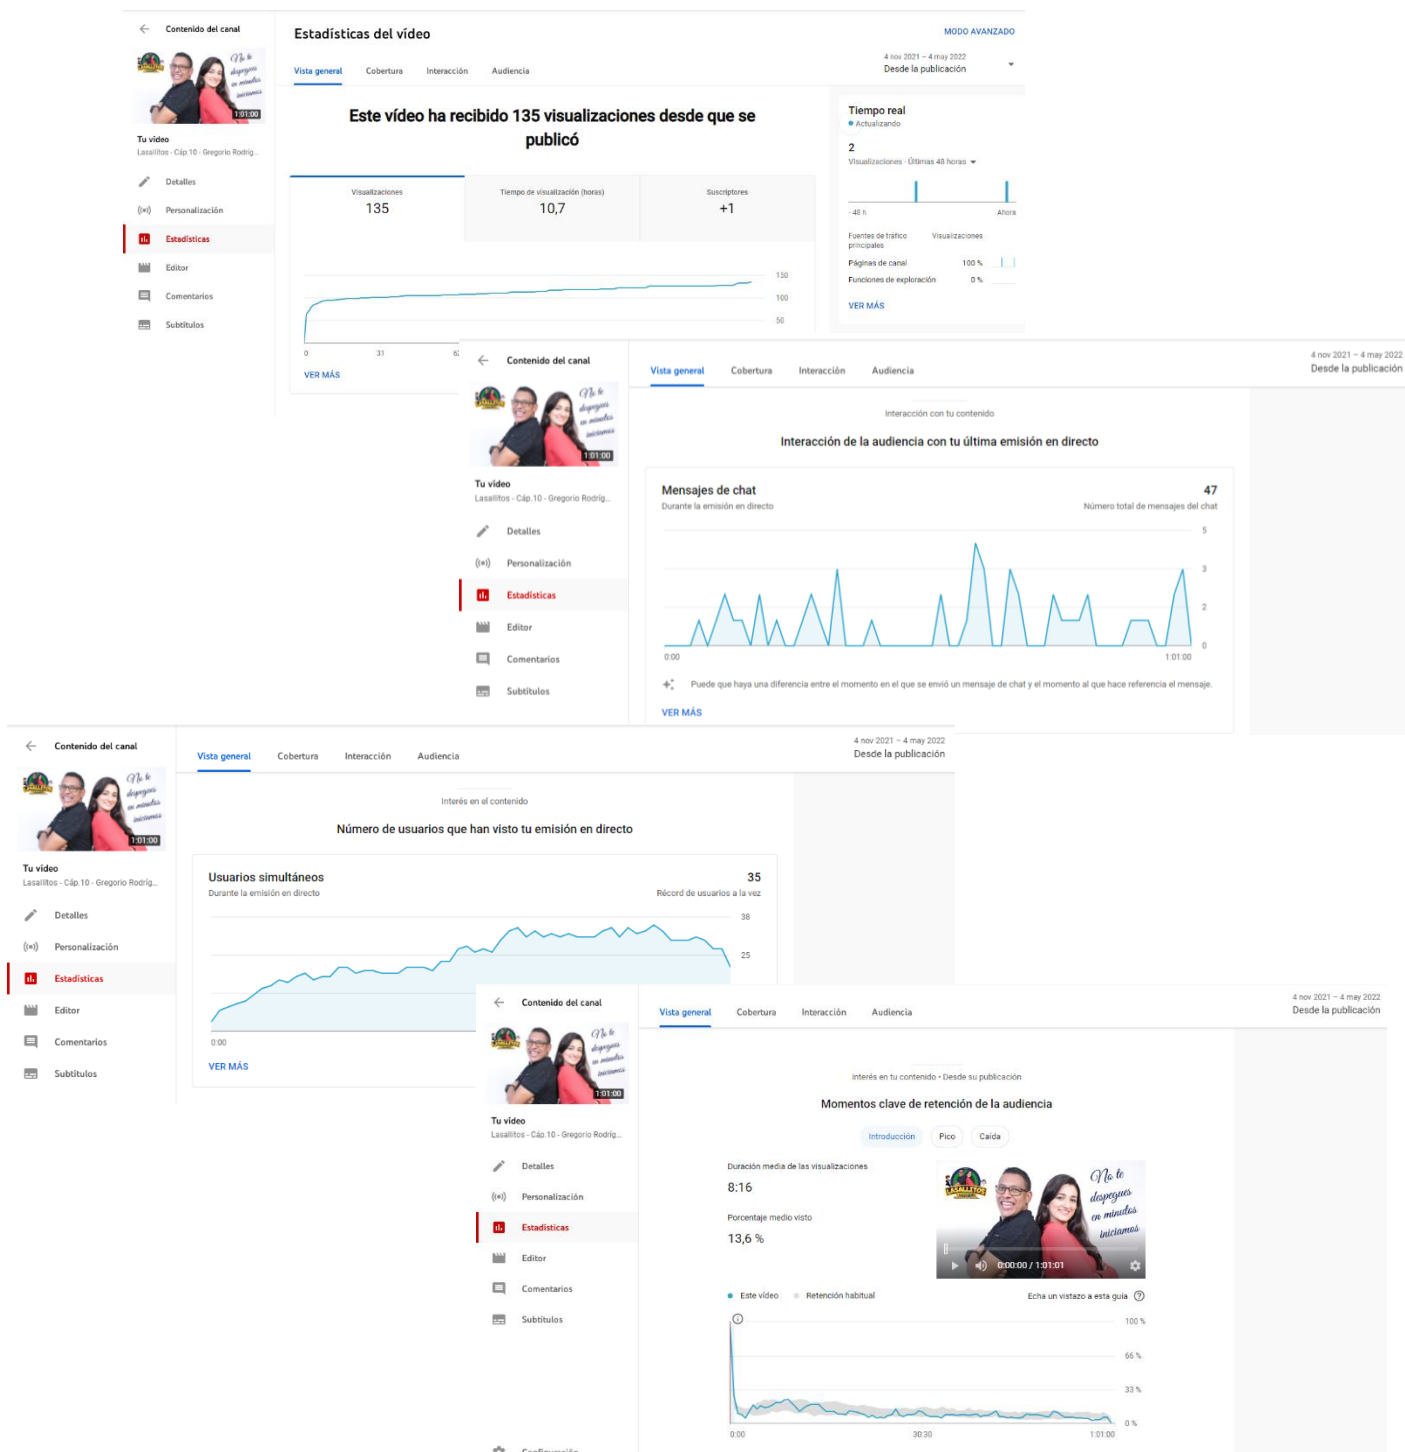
Contenido del canal

No te despegues en minutos iniciamos

1:01:00

Tu vídeo
Lasallitos - Cáp.10 - Gregorio Rodrig...

Detalles
Personalización
Estadísticas
Editor
Comentarios
Subtítulos

Estadísticas del vídeo

MODO AVANZADO

Vista general
Cobertura
Interacción
Audiencia

4 nov 2021 – 4 may 2022
Desde la publicación

Este vídeo ha recibido 135 visualizaciones desde que se publicó

Visualizaciones
135

Tiempo de visualización (horas)
10,7

Suscriptores
+1

150
100
50
0
31

VER MÁS

Tiempo real
Actualizando

2
Visualizaciones · Últimas 48 horas

-48 h
Ahora

Fuentes de tráfico principales
Visualizaciones

Páginas de canal 100 %
Funciones de exploración 0 %

VER MÁS

Contenido del canal

No te despegues en minutos iniciamos

1:01:00

Tu vídeo
Lasallitos - Cáp.10 - Gregorio Rodrig...

Detalles
Personalización
Estadísticas
Editor
Comentarios
Subtítulos

Vista general
Cobertura
Interacción
Audiencia

4 nov 2021 – 4 may 2022
Desde la publicación

Interacción con tu contenido

Interacción de la audiencia con tu última emisión en directo

Mensajes de chat
Durante la emisión en directo

47
Número total de mensajes del chat

5
3
2
0

0:00
1:01:00

Puede que haya una diferencia entre el momento en el que se envió un mensaje de chat y el momento al que hace referencia el mensaje.

VER MÁS

Contenido del canal

No te despegues en minutos iniciamos

1:01:00

Tu vídeo
Lasallitos - Cáp.10 - Gregorio Rodrig...

Detalles
Personalización
Estadísticas
Editor
Comentarios
Subtítulos

Vista general
Cobertura
Interacción
Audiencia

4 nov 2021 – 4 may 2022
Desde la publicación

Interés en el contenido

Número de usuarios que han visto tu emisión en directo

Usuarios simultáneos
Durante la emisión en directo

35
Récord de usuarios a la vez

38
25

0:00

VER MÁS

Contenido del canal

No te despegues en minutos iniciamos

1:01:00

Tu vídeo
Lasallitos - Cáp.10 - Gregorio Rodrig...

Detalles
Personalización
Estadísticas
Editor
Comentarios
Subtítulos

Vista general
Cobertura
Interacción
Audiencia

4 nov 2021 – 4 may 2022
Desde la publicación

Interés en tu contenido • Desde su publicación

Momentos clave de retención de la audiencia

Introducción
Pico
Caída

Duración media de las visualizaciones
8:16

Porcentaje medio visto
13,6 %

No te despegues en minutos iniciamos

0:00:00 / 1:01:01

Este vídeo
Retención habitual

Echa un vistazo a esta guía

100 %
66 %
33 %
0 %

0:00
30:30
1:01:00

Configuración